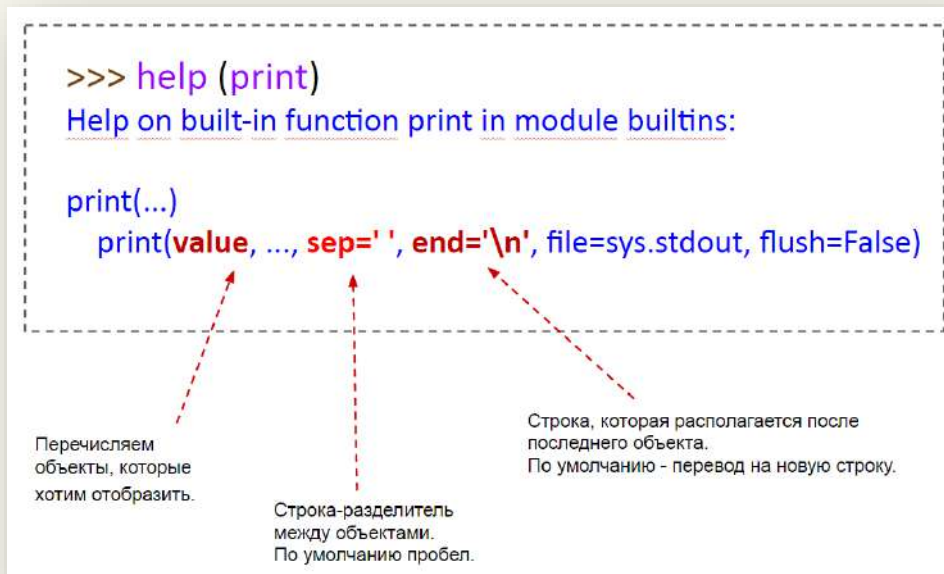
>>> help (print)
Help on built-in function print in module builtins:

print(...)
print(value, ..., sep=' ', end='\n', file=sys.stdout, flush=False)

Строка, которая располагается после последнего объекта.
По умолчанию - перевод на новую строку.

Перечисляем объекты, которые хотим отобразить.

Строка-разделитель между объектами.
По умолчанию пробел.